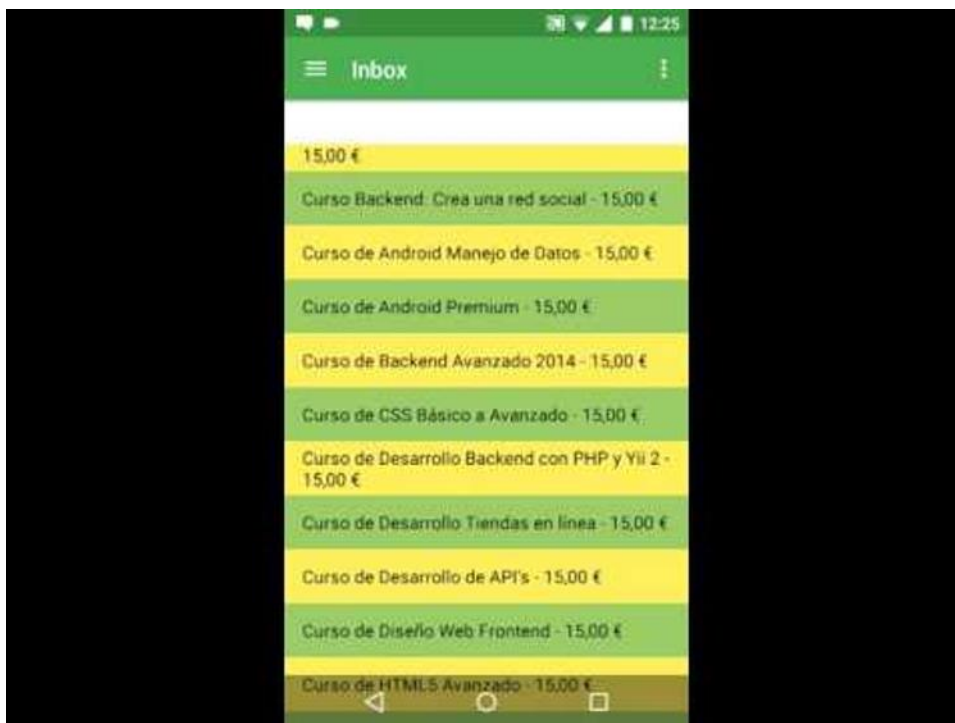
12:25

Inbox

15,00 €

Curso Backend: Crea una red social - 15,00 €

Curso de Android Manejo de Datos - 15,00 €

Curso de Android Premium - 15,00 €

Curso de Backend Avanzado 2014 - 15,00 €

Curso de CSS Básico a Avanzado - 15,00 €

Curso de Desarrollo Backend con PHP y Yii 2 - 15,00 €

Curso de Desarrollo Tiendas en linea - 15,00 €

Curso de Desarrollo de API's - 15,00 €

Curso de Diseño Web Frontend - 15,00 €

Curso de HTML5 Avanzado - 15,00 €